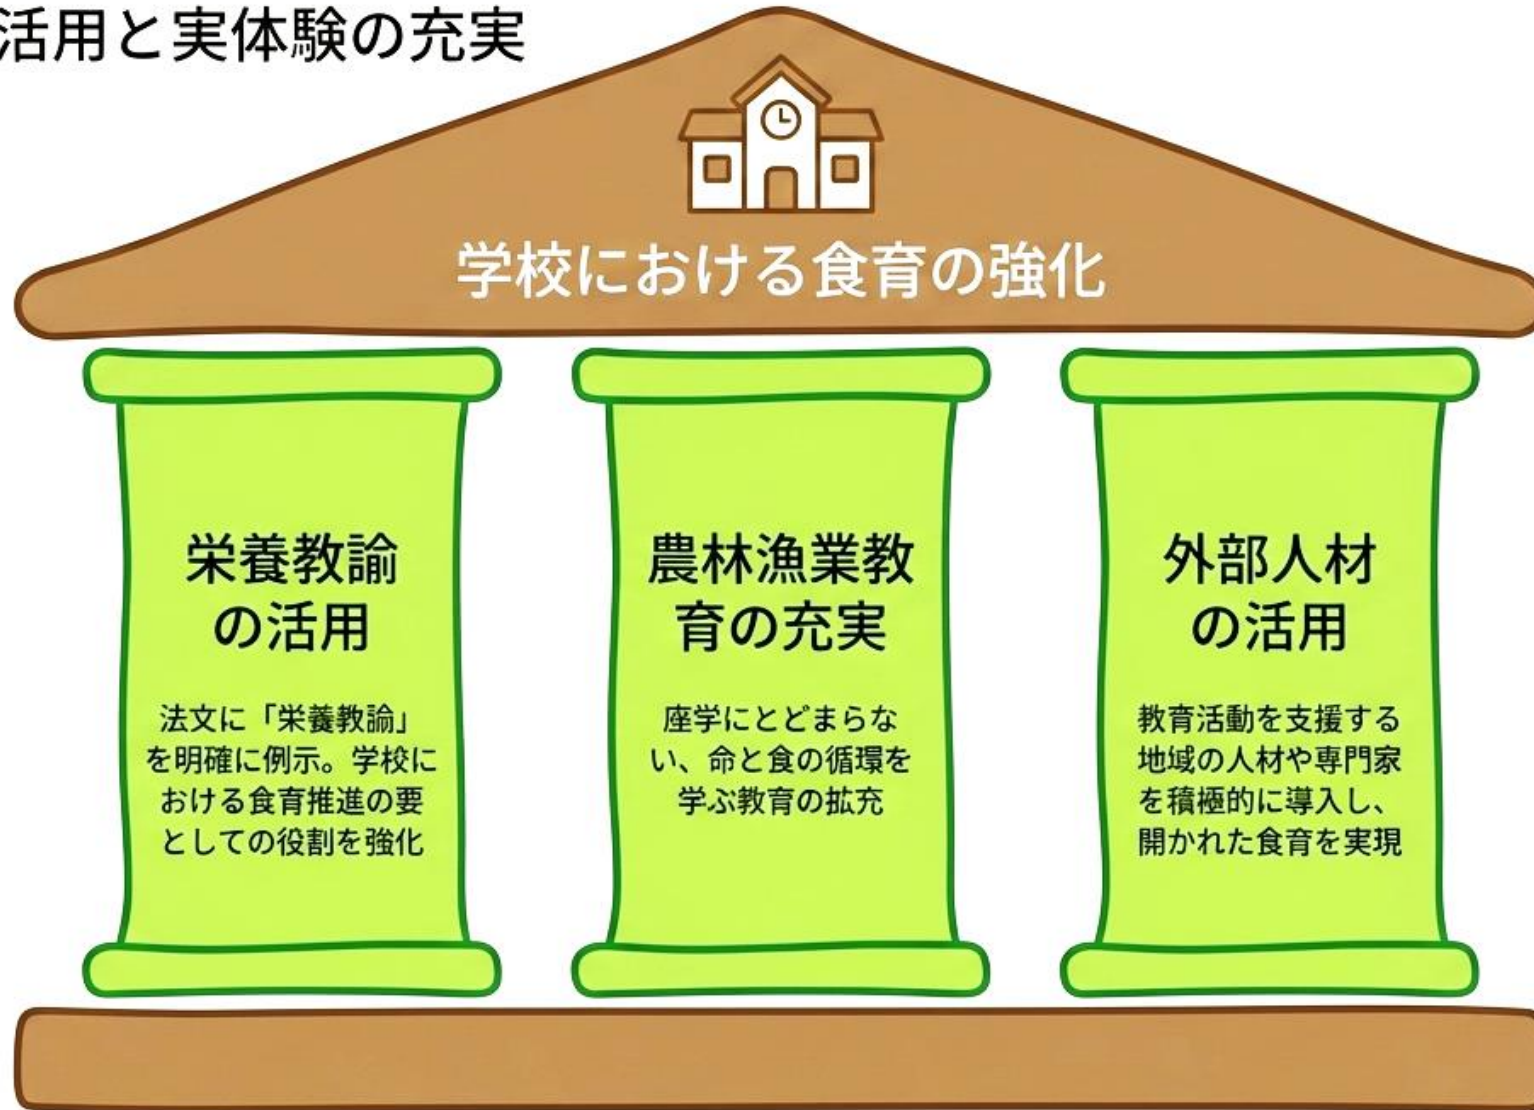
活用と実体験の充実

学校における食育の強化

栄養教諭の活用

法文に「栄養教諭」を明確に例示。学校における食育推進の要としての役割を強化

農林漁業教育の充実

座学にとどまらない、命と食の循環を学ぶ教育の拡充

外部人材の活用

教育活動を支援する地域の人材や専門家を積極的に導入し、開かれた食育を実現